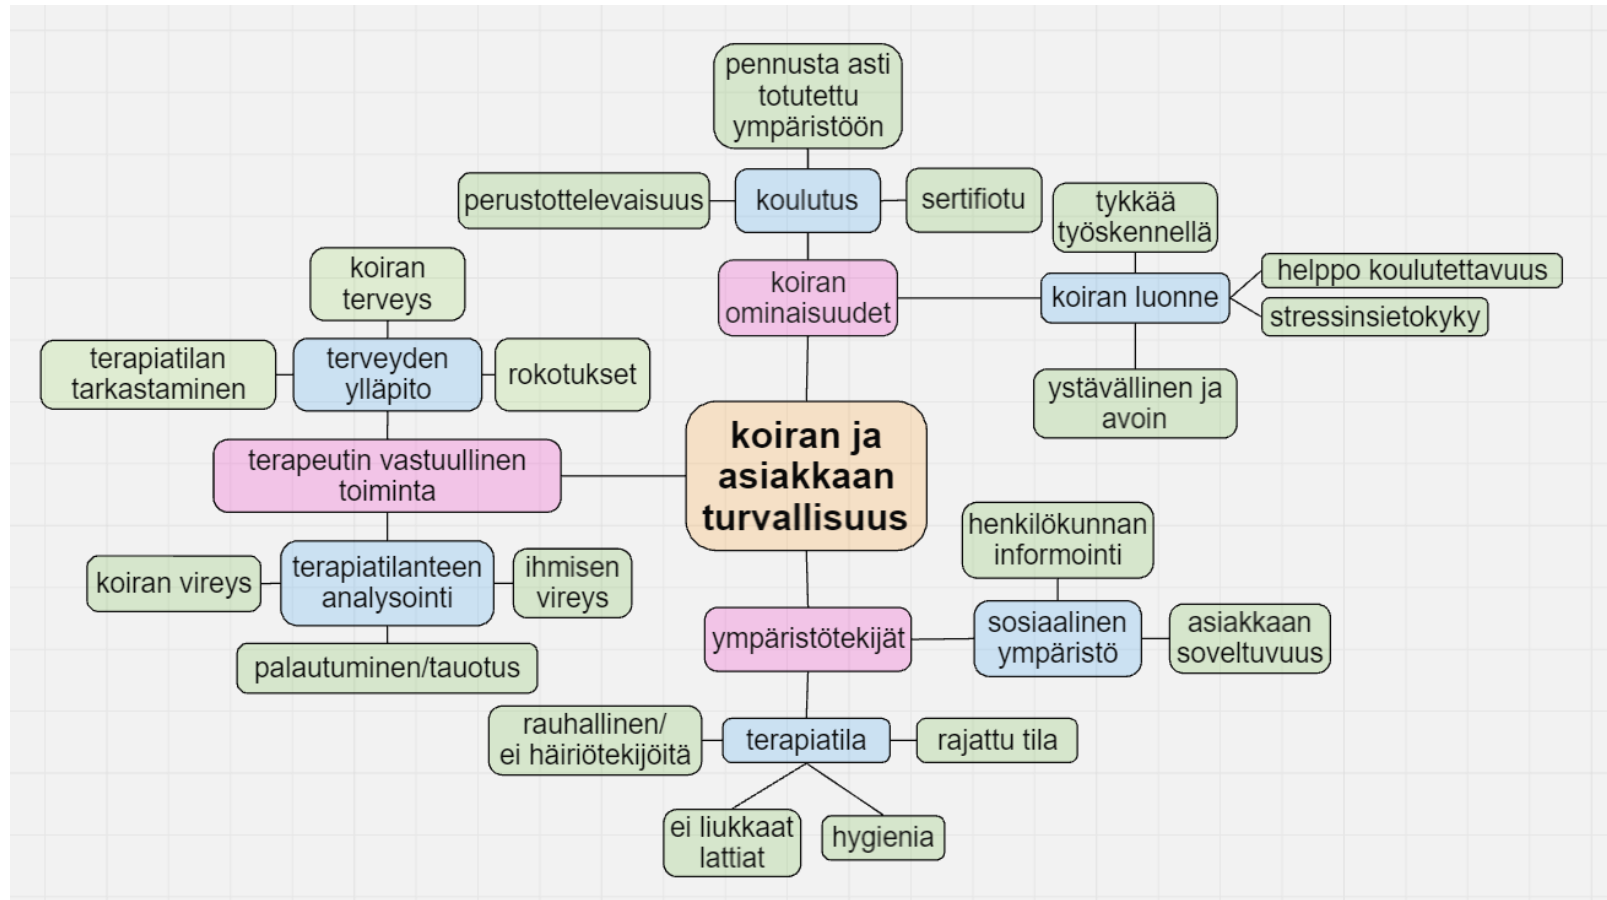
pennusta asti totutettu ympäristöön

perustottelevaisuus

koulutus

sertifiotu

tykkää työskennellä

koiran ominaisuudet

koiran luonne

helppo koulutettavuus

stressinsietokyky

ystävällinen ja avoin

koiran terveys

terapiatilan tarkastaminen

terveyden ylläpito

rokotukset

terapeutin vastuullinen toiminta

koiran ja asiakkaan turvallisuus

koiran vireys

terapiatilanteen analysointi

ihmisen vireys

palautuminen/tauotus

henkilökunnan informointi

ympäristötekijät

sosiaalinen ympäristö

asiakkaan soveltuvuus

rauhallinen/ ei häiriötekijöitä

terapiatila

rajattu tila

ei liukkaat lattiat

hygienia